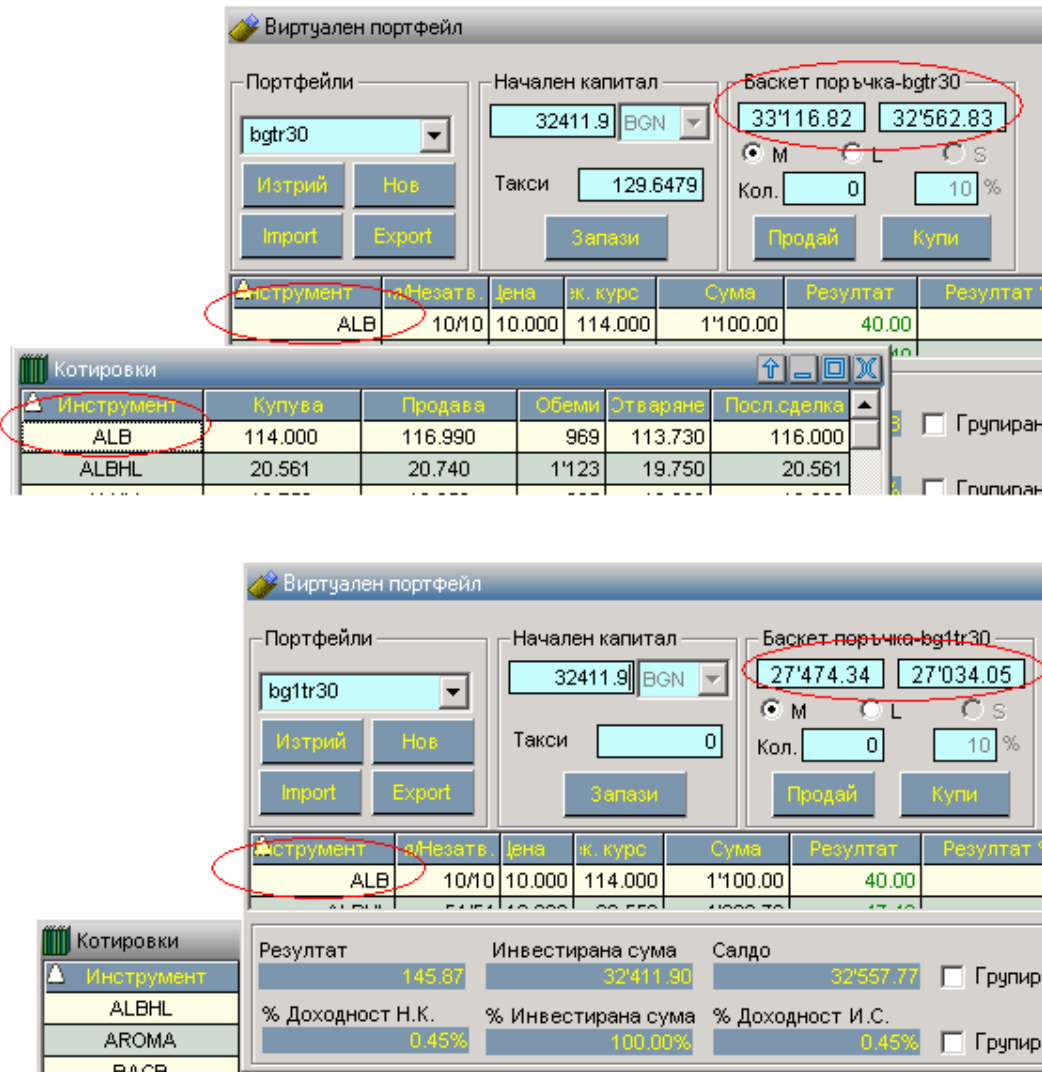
Виртуален портфейл

Портфейли
bgtr30
Изтрий Нов
Import Export

Начален капитал
32411.9 BGN
Такси 129.6479
Запази

Баскет поръчка-bgtr30
33'116.82 32'562.83
M L S
Кол. 0 10 %
Продай Купи

| Инструмент | я/Незатв. | Цена | к. курс | Сума | Резултат | Резултат % |
|---|---|---|---|---|---|---|
| ALB | 10/10 | 10.000 | 114.000 | 1'100.00 | 40.00 | |

Котировки

| Инструмент | Купува | Продава | Обеми | Отваряне | Посл.сделка |
|---|---|---|---|---|---|
| ALB | 114.000 | 116.990 | 969 | 113.730 | 116.000 |
| ALBHL | 20.561 | 20.740 | 1'123 | 19.750 | 20.561 |

Групиран
Групиран

Виртуален портфейл

Портфейли
bg1tr30
Изтрий Нов
Import Export

Начален капитал
32411.9 BGN
Такси 0
Запази

Баскет поръчка-bg1tr30
27'474.34 27'034.05
M L S
Кол. 0 10 %
Продай Купи

| Инструмент | я/Незатв. | Цена | к. курс | Сума | Резултат | Резултат % |
|---|---|---|---|---|---|---|
| ALB | 10/10 | 10.000 | 114.000 | 1'100.00 | 40.00 | |

Котировки
Инструмент
ALBHL
AROMA
BACB

Резултат 145.87
Инвестирана сума 32'411.90
Салдо 32'557.77
Групир
% Доходност Н.К. 0.45%
% Инвестирана сума 100.00%
% Доходност И.С. 0.45%
Групир